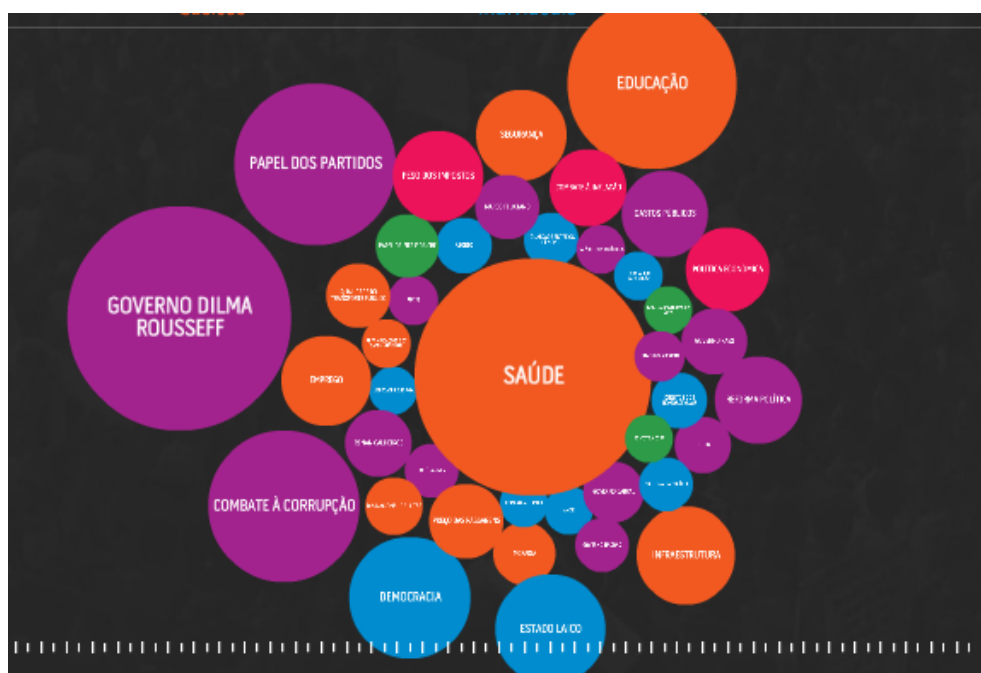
EDUCAÇÃO

PAPEL DOS PARTIDOS

SEGURANÇA

PESO DOS IMPOSTOS

GASTOS PÚBLICOS

POLÍTICA ECONÔMICA

GOVERNO DILMA ROUSSEFF

SAÚDE

EMPREGO

REFORMA POLÍTICA

COMBATE À CORRUPÇÃO

INFRAESTRUTURA

DEMOCRACIA

ESTADO LAICO

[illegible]